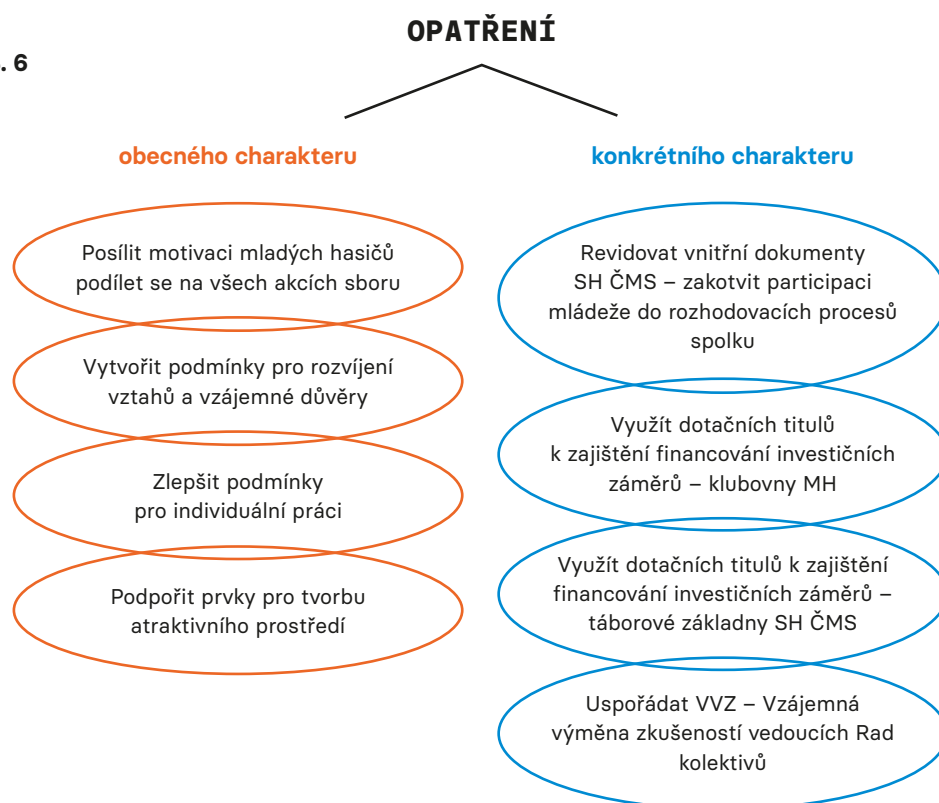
. 6

OPATŘENÍ

obecného charakteru

Posílit motivaci mladých hasičů podílet se na všech akcích sboru

Vytvořit podmínky pro rozvíjení vztahů a vzájemné důvěry

Zlepšit podmínky pro individuální práci

Podpořit prvky pro tvorbu atraktivního prostředí

konkrétního charakteru

Revidovat vnitřní dokumenty SH ČMS – zakotvit participaci mládeže do rozhodovacích procesů spolku

Využít dotačních titulů k zajištění financování investičních záměrů – klubovny MH

Využít dotačních titulů k zajištění financování investičních záměrů – táborové základny SH ČMS

Uspořádat VVZ – Vzájemná výměna zkušeností vedoucích Rad kolektivů